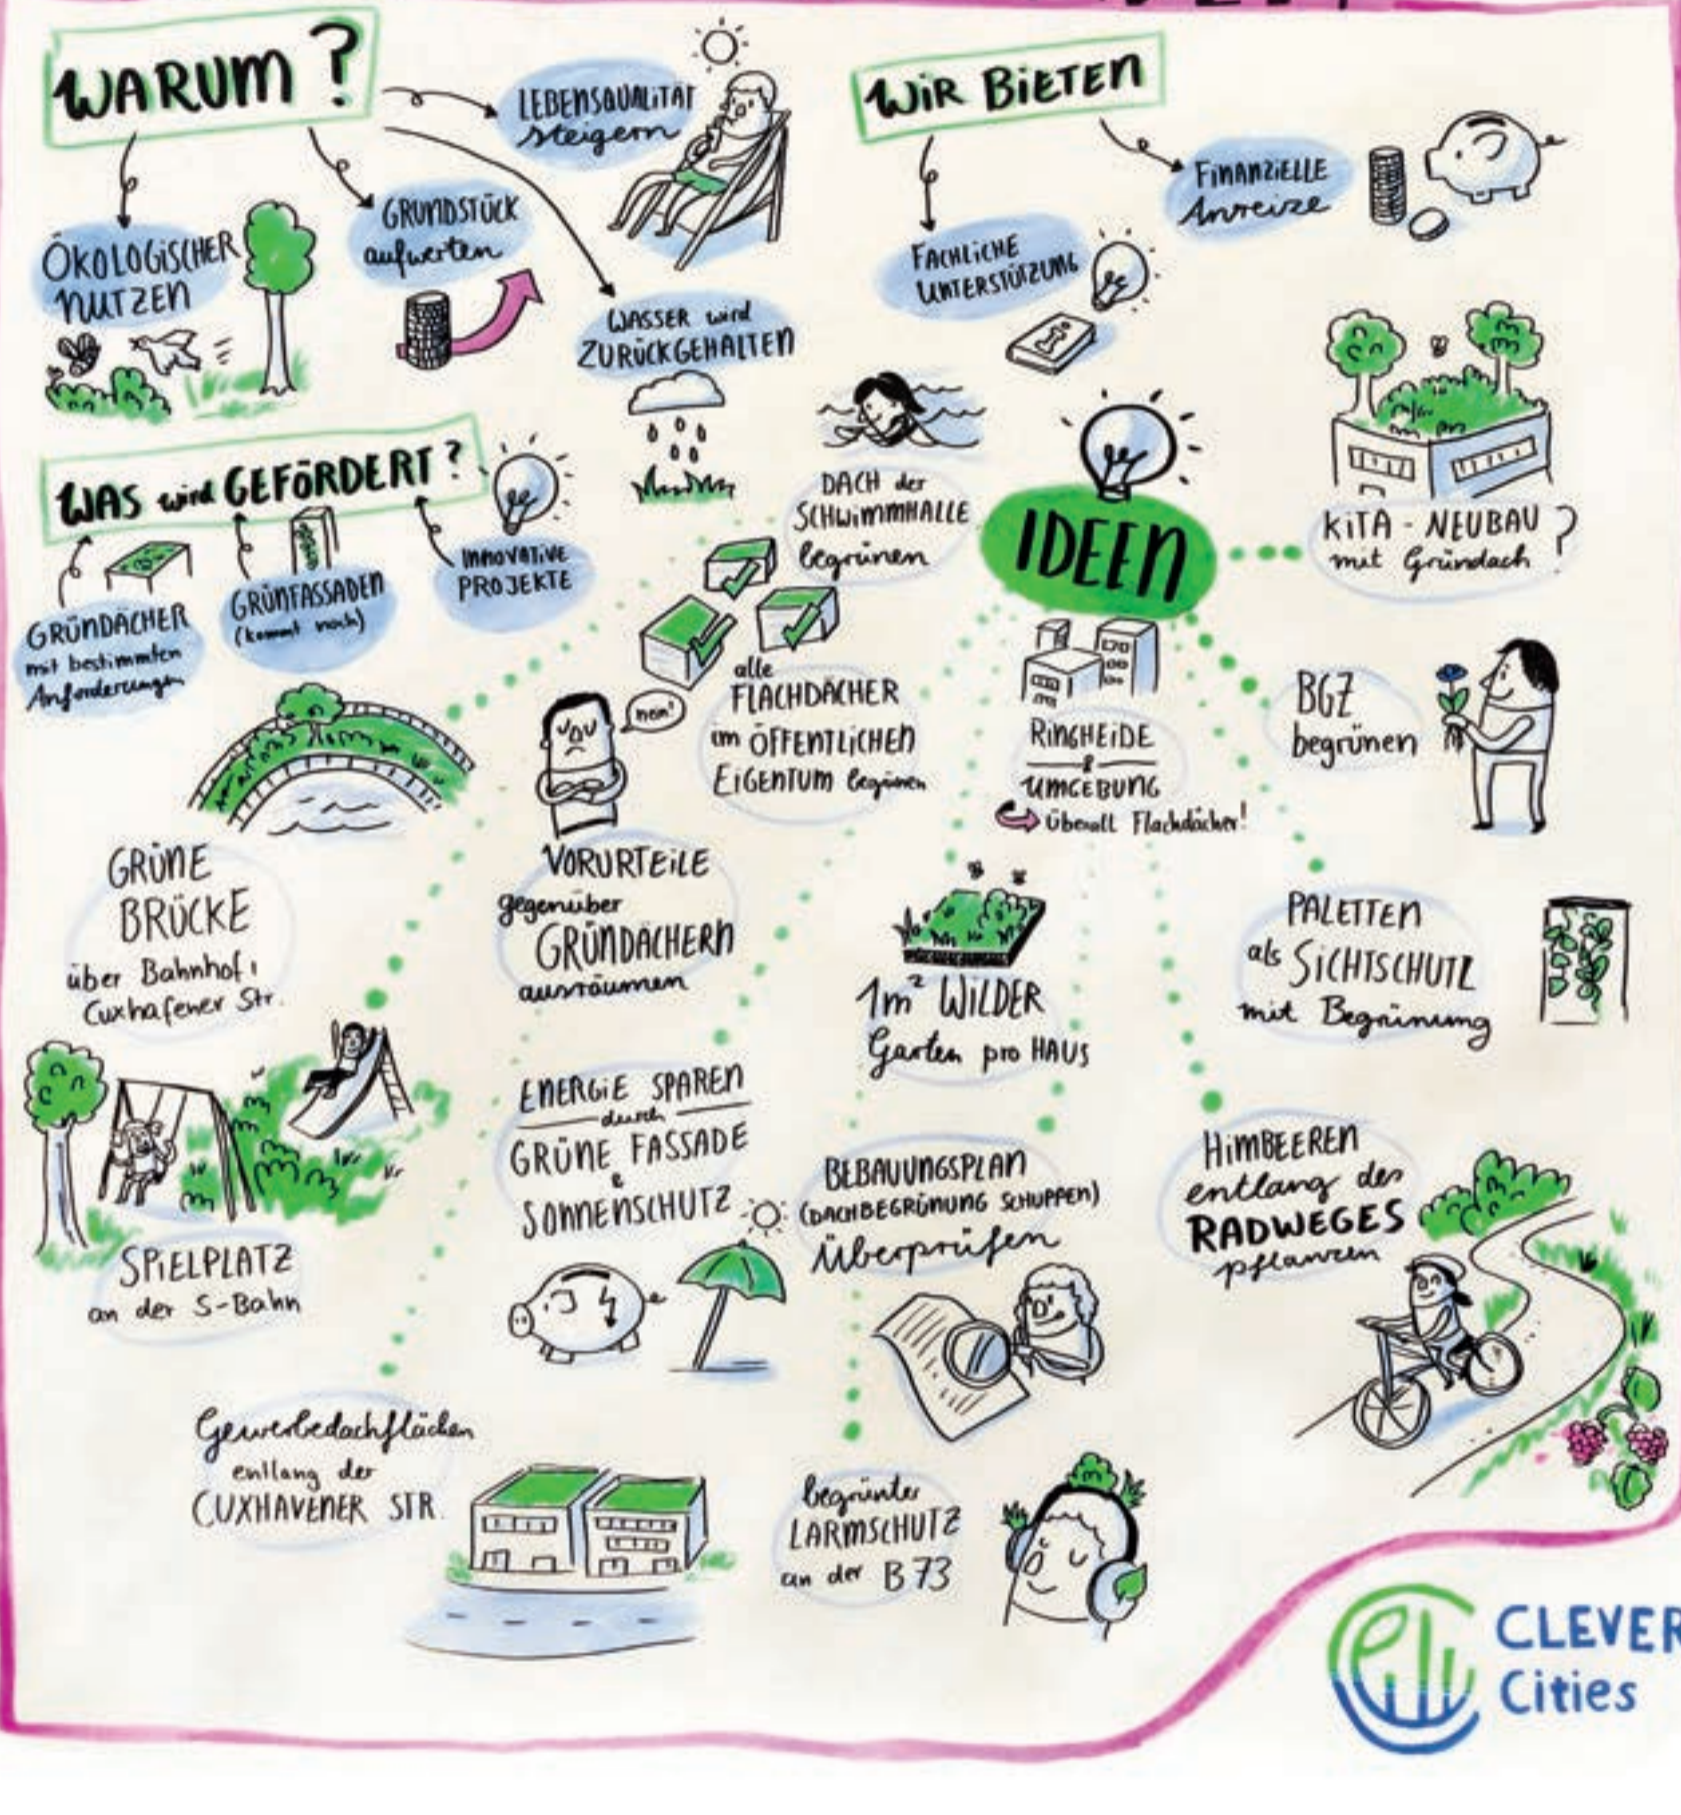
WARUM?

LEBENSQUALITÄT steigern

ÖKOLOGISCHER NUTZEN

GRUNDSTÜCK aufwerten

WASSER wird ZURÜCKGEHALTEN

WIR BIETEN

FINANZIELLE Anreize

FACHLICHE UNTERSTÜTZUNG

WAS wird GEFÖRDERT?

GRÜNDÄCHER mit bestimmten Anforderungen

GRÜNFASSADEN (kommt noch)

INNOVATIVE PROJEKTE

DACH der SCHWIMMHALLE begrünen

IDEEN

KITA - NEUBAU mit Gründach?

alle FLACHDÄCHER im ÖFFENTLICHEN EIGENTUM begrünen

nein!

RINGHEIDE & UMGEBUNG

Überall Flachdächer!

BGZ begrünen

GRÜNE BRÜCKE über Bahnhof / Cuxhafener Str.

VORURTEILE gegenüber GRÜNDÄCHERN ausräumen

1m² WILDER Garten pro HAUS

PALETTEN als SICHTSCHUTZ mit Begrünung

SPIELPLATZ an der S-Bahn

ENERGIE SPAREN durch GRÜNE FASSADE & SONNENSCHUTZ

BEBAUUNGSPLAN (DACHBEGRÜNUNG SCHUPPEN) überprüfen

HIMBEEREN entlang des RADWEGES pflanzen

Gewerbedachflächen entlang der CUXHAVENER STR.

begrünter LÄRMSCHUTZ an der B73

CLEVER Cities